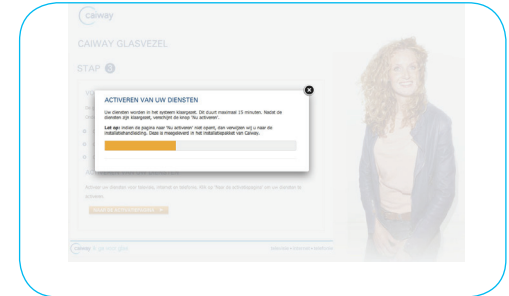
caiway

CAIWAY GLASVEZEL

STAP 3

ACTIVEREN VAN UW DIENSTEN

Uw diensten worden in het systeem klaargezet. Dit duurt maximaal 15 minuten. Nadat de diensten zijn klaargezet, verschijnt de knop 'Nu activeren'.

Let op: indien de pagina naar 'Nu activeren' niet opent, dan verwijzen wij u naar de installatiehandleiding. Deze is meegeleverd in het installatiepakket van Caiway.

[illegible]

caiway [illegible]